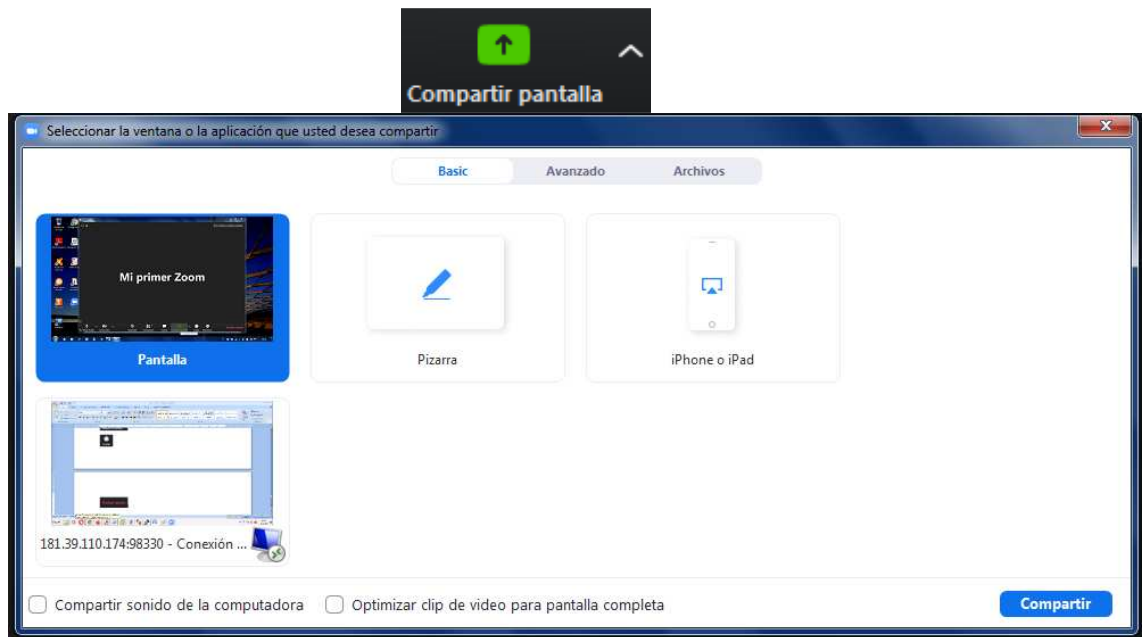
Compartir pantalla

Seleccionar la ventana o la aplicación que usted desea compartir

Basic | Avanzado | Archivos

Mi primer Zoom

Pantalla

Pizarra

iPhone o iPad

181.39.110.174:98330 - Conexión ...

Compartir sonido de la computadora

Optimizar clip de video para pantalla completa

Compartir